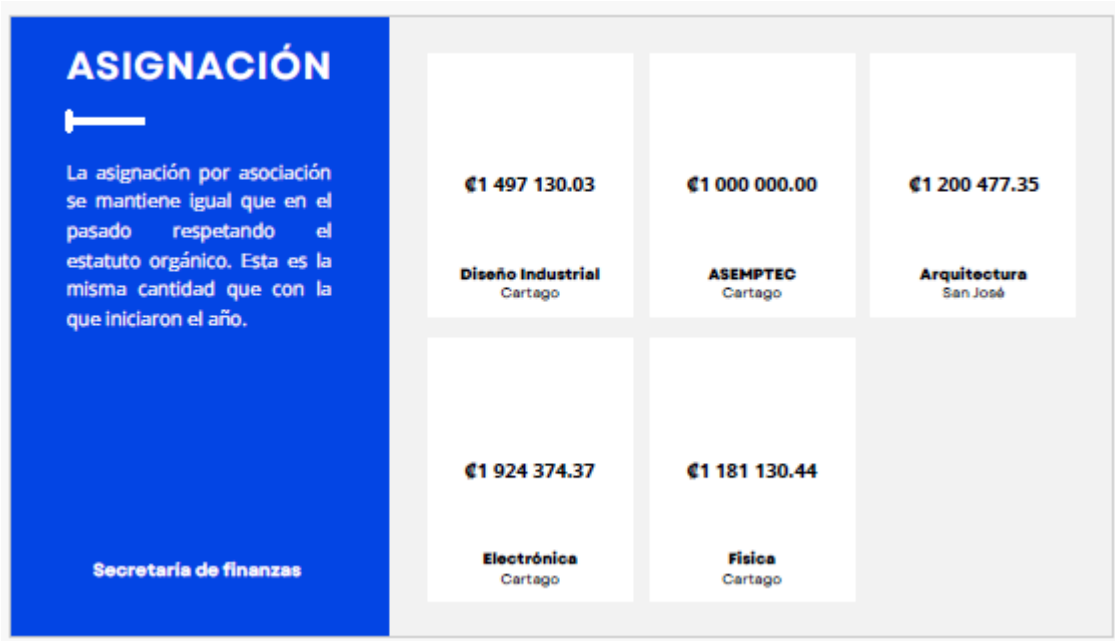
ASIGNACIÓN

La asignación por asociación se mantiene igual que en el pasado respetando el estatuto orgánico. Esta es la misma cantidad que con la que iniciaron el año.

Secretaria de finanzas

₡1 497 130.03

Diseño Industrial
Cartago

₡1 000 000.00

ASEMPTEC
Cartago

₡1 200 477.35

Arquitectura
San José

₡1 924 374.37

Electrónica
Cartago

₡1 181 130.44

Fisica
Cartago